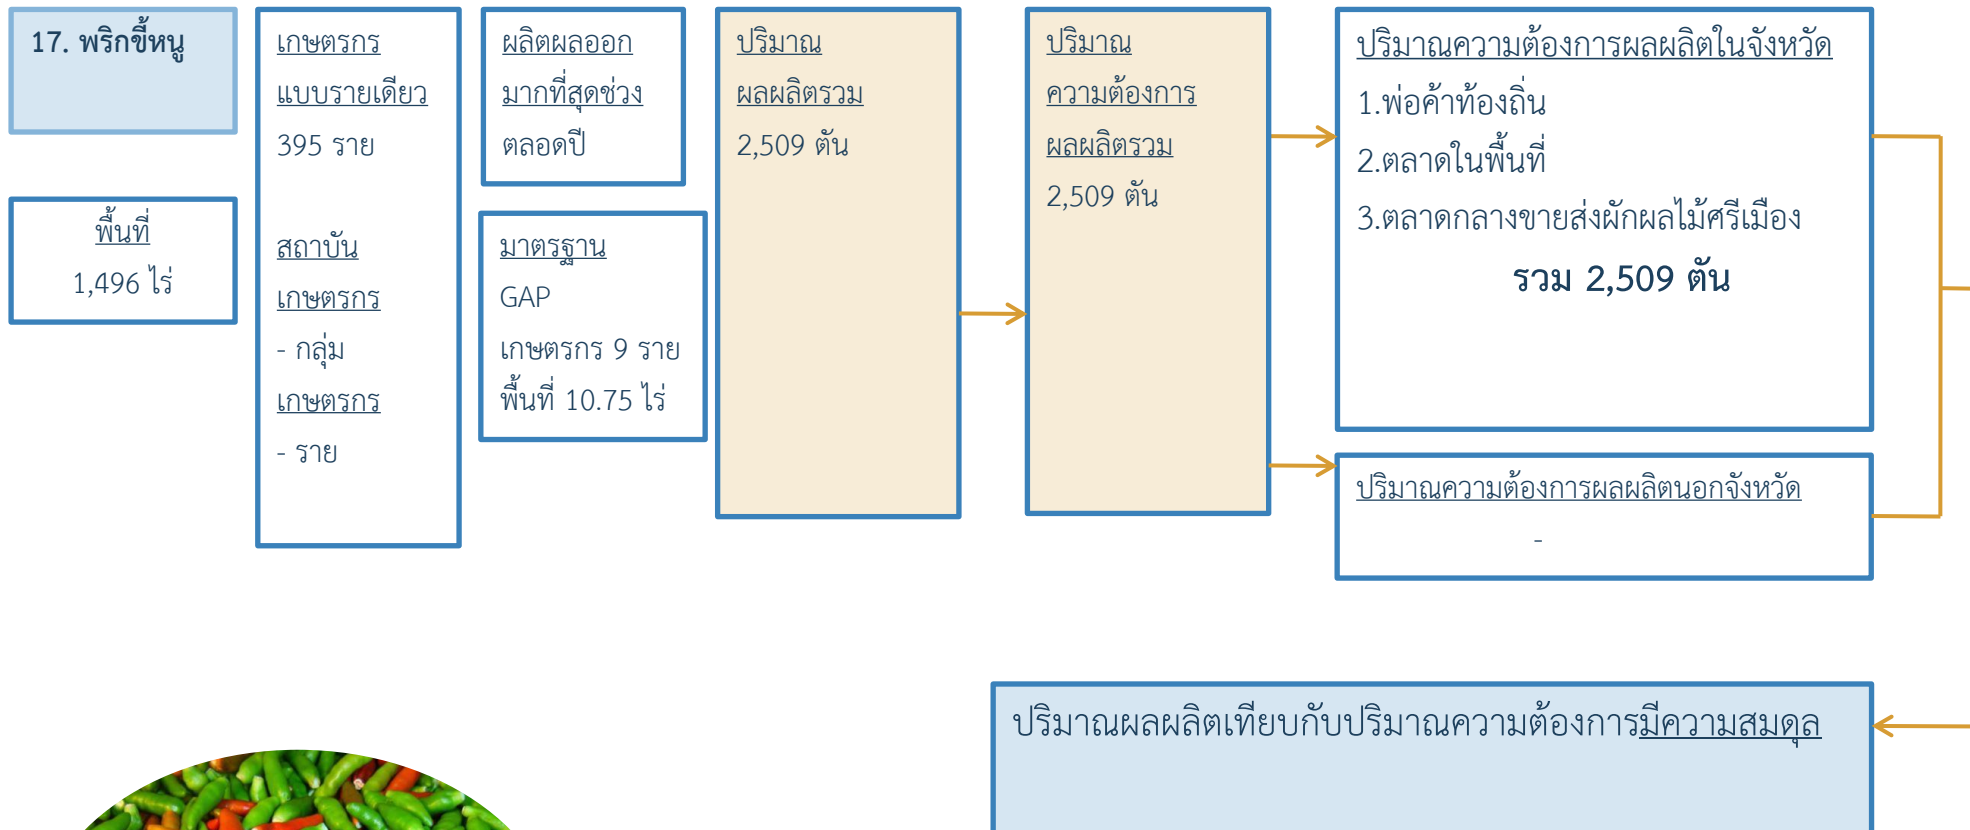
17. พริกขี้หนู

พื้นที่
1,496 ไร่

เกษตรกร
แบบรายเดียว
395 ราย

สถาบัน
เกษตรกร
- กลุ่ม
เกษตรกร
- ราย

ผลิตผลออก
มากที่สุดช่วง
ตลอดปี

มาตรฐาน
GAP
เกษตรกร 9 ราย
พื้นที่ 10.75 ไร่

ปริมาณ
ผลผลิตรวม
2,509 ตัน

ปริมาณ
ความต้องการ
ผลผลิตรวม
2,509 ตัน

ปริมาณความต้องการผลผลิตในจังหวัด
1.พ่อค้าท้องถิ่น
2.ตลาดในพื้นที่
3.ตลาดกลางขายส่งผักผลไม้ศรีเมือง
รวม 2,509 ตัน

ปริมาณความต้องการผลผลิตนอกจังหวัด
-

ปริมาณผลผลิตเทียบกับปริมาณความต้องการมีความสมดุล